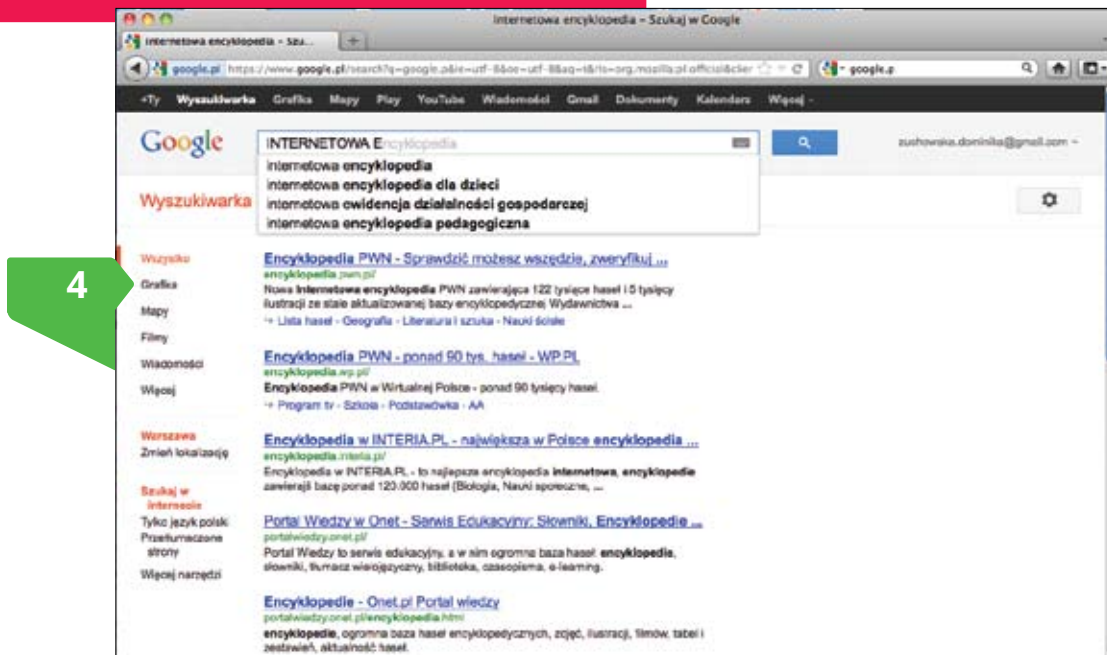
Internetowa encyklopedia - Szukaj w Google

Internetowa encyklopedia - Szu...

google.pl https://www.google.pl/search?q=google.p&ie=utf-8&oe=utf-8&aq=t&rls=org.mozilla:pl:official&clier

google.p

+Ty Wyszukiwarka Grafika Mapy Play YouTube Wiadomości Gmail Dokumenty Kalendarz Więcej -

Google

INTERNETOWA Encyklopedia

internetowa encyklopedia
internetowa encyklopedia dla dzieci
internetowa ewidencja działalności gospodarczej
internetowa encyklopedia pedagogiczna

zuchowska.dominika@gmail.com -

Wyszukiwarka

4

Wszystko
Grafika
Mapy
Filmy
Wiadomości
Więcej

Warszawa
Zmień lokalizację

Szukaj w internecie
Tylko język polski
Przetłumaczone strony

Więcej narzędzi

Encyklopedia PWN - Sprawdzić możesz wszędzie, zweryfikuj ...
encyklopedia.pwn.pl/
Nowa Internetowa encyklopedia PWN zawierająca 122 tysiące haseł i 5 tysięcy ilustracji ze stale aktualizowanej bazy encyklopedycznej Wydawnictwa ...
→ Lista haseł - Geografia - Literatura i sztuka - Nauki ścisłe

Encyklopedia PWN - ponad 90 tys. haseł - WP.PL
encyklopedia.wp.pl/
Encyklopedia PWN w Wirtualnej Polsce - ponad 90 tysięcy haseł.
→ Program tv - Szkoła - Podstawówka - AA

Encyklopedia w INTERIA.PL - największa w Polsce encyklopedia ...
encyklopedia.interia.pl/
Encyklopedia w INTERIA.PL - to najlepsza encyklopedia internetowa, encyklopedie zawierają bazę ponad 120.000 haseł (Biologia, Nauki społeczne, ...

Portal Wiedzy w Onet - Serwis Edukacyjny: Słowniki, Encyklopedie ...
portalwiedzy.onet.pl/
Portal Wiedzy to serwis edukacyjny, a w nim ogromna baza haseł: encyklopedia, słowniki, tłumacz wielojęzyczny, biblioteka, czasopisma, e-learning.

Encyklopedie - Onet.pl Portal wiedzy
portalwiedzy.onet.pl/encyklopedia.html
encyklopedie, ogromna baza haseł encyklopedycznych, zdjęć, ilustracji, filmów, tabel i zestawień, aktualność haseł.